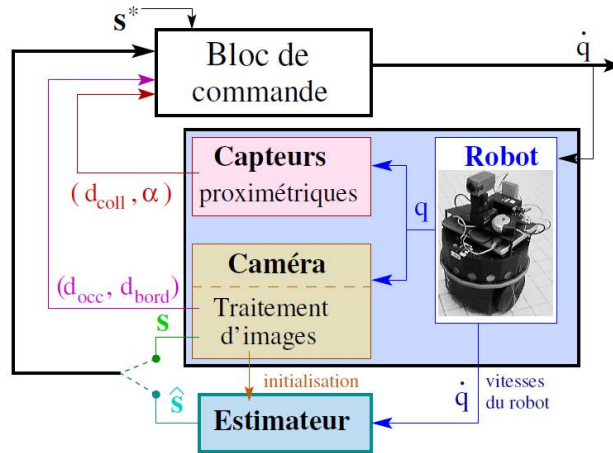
$\mathbf{s}^*$

Bloc de commande

$\dot{q}$

Capteurs proximétriques

Robot

$(d_{coll}, \alpha)$

q

Caméra

$(d_{occ}, d_{bord})$

Traitement d'images

s

initialisation

$\hat{s}$

Estimateur

$\dot{q}$

vitesses du robot